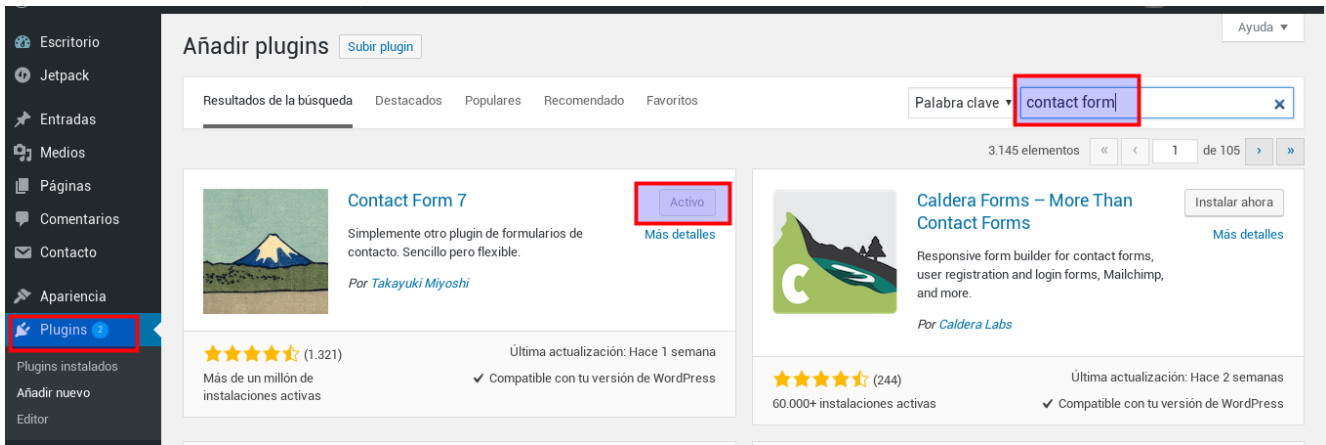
Escritorio
Jetpack
Entradas
Medios
Páginas
Comentarios
Contacto
Apariencia
Plugins 2
Plugins instalados
Añadir nuevo
Editor

Añadir plugins Subir plugin

Ayuda ▼

Resultados de la búsqueda Destacados Populares Recomendado Favoritos

Palabra clave ▾ contact form ×

3.145 elementos « ‹ 1 de 105 › »

Contact Form 7
Activo
Simplemente otro plugin de formularios de contacto. Sencillo pero flexible.
Más detalles
Por Takayuki Miyoshi
(1.321)
Más de un millón de instalaciones activas
Última actualización: Hace 1 semana
✔ Compatible con tu versión de WordPress

Caldera Forms – More Than Contact Forms
Instalar ahora
Más detalles
Responsive form builder for contact forms, user registration and login forms, Mailchimp, and more.
Por Caldera Labs
(244)
60.000+ instalaciones activas
Última actualización: Hace 2 semanas
✔ Compatible con tu versión de WordPress